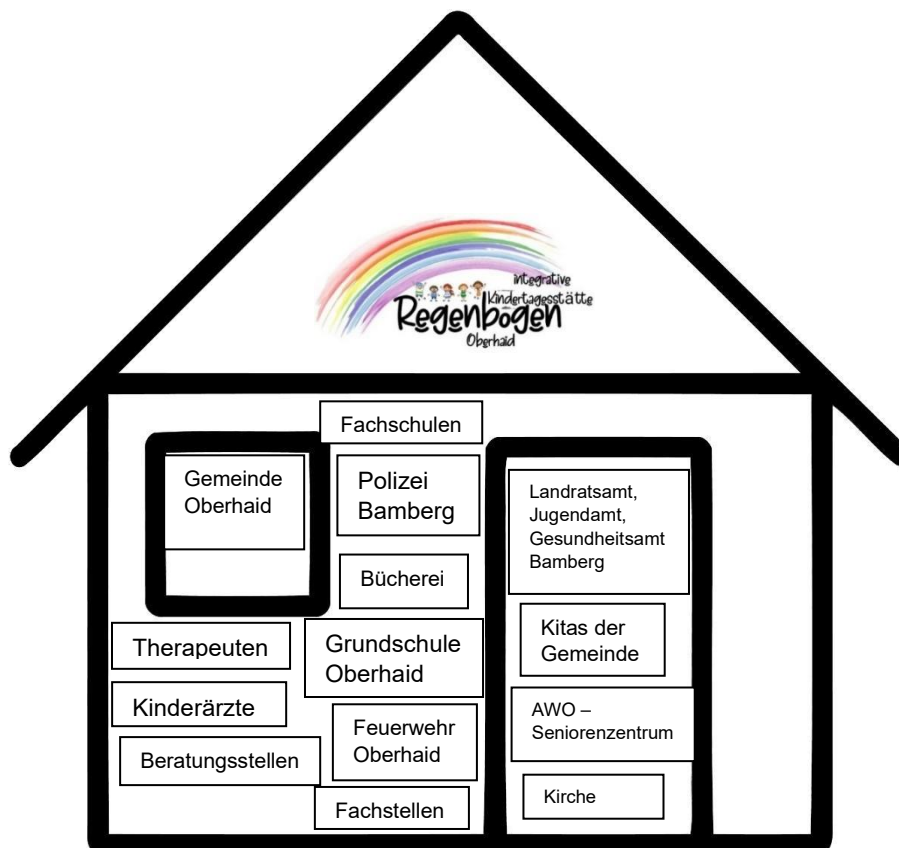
integrative Kindertagesstätte
Regenbogen
Oberhaid

Fachschulen

Gemeinde Oberhaid

Polizei Bamberg

Bücherei

Therapeuten

Grundschule Oberhaid

Kinderärzte

Feuerwehr Oberhaid

Beratungsstellen

Fachstellen

Landratsamt, Jugendamt, Gesundheitsamt Bamberg

Kitas der Gemeinde

AWO – Seniorenzentrum

Kirche